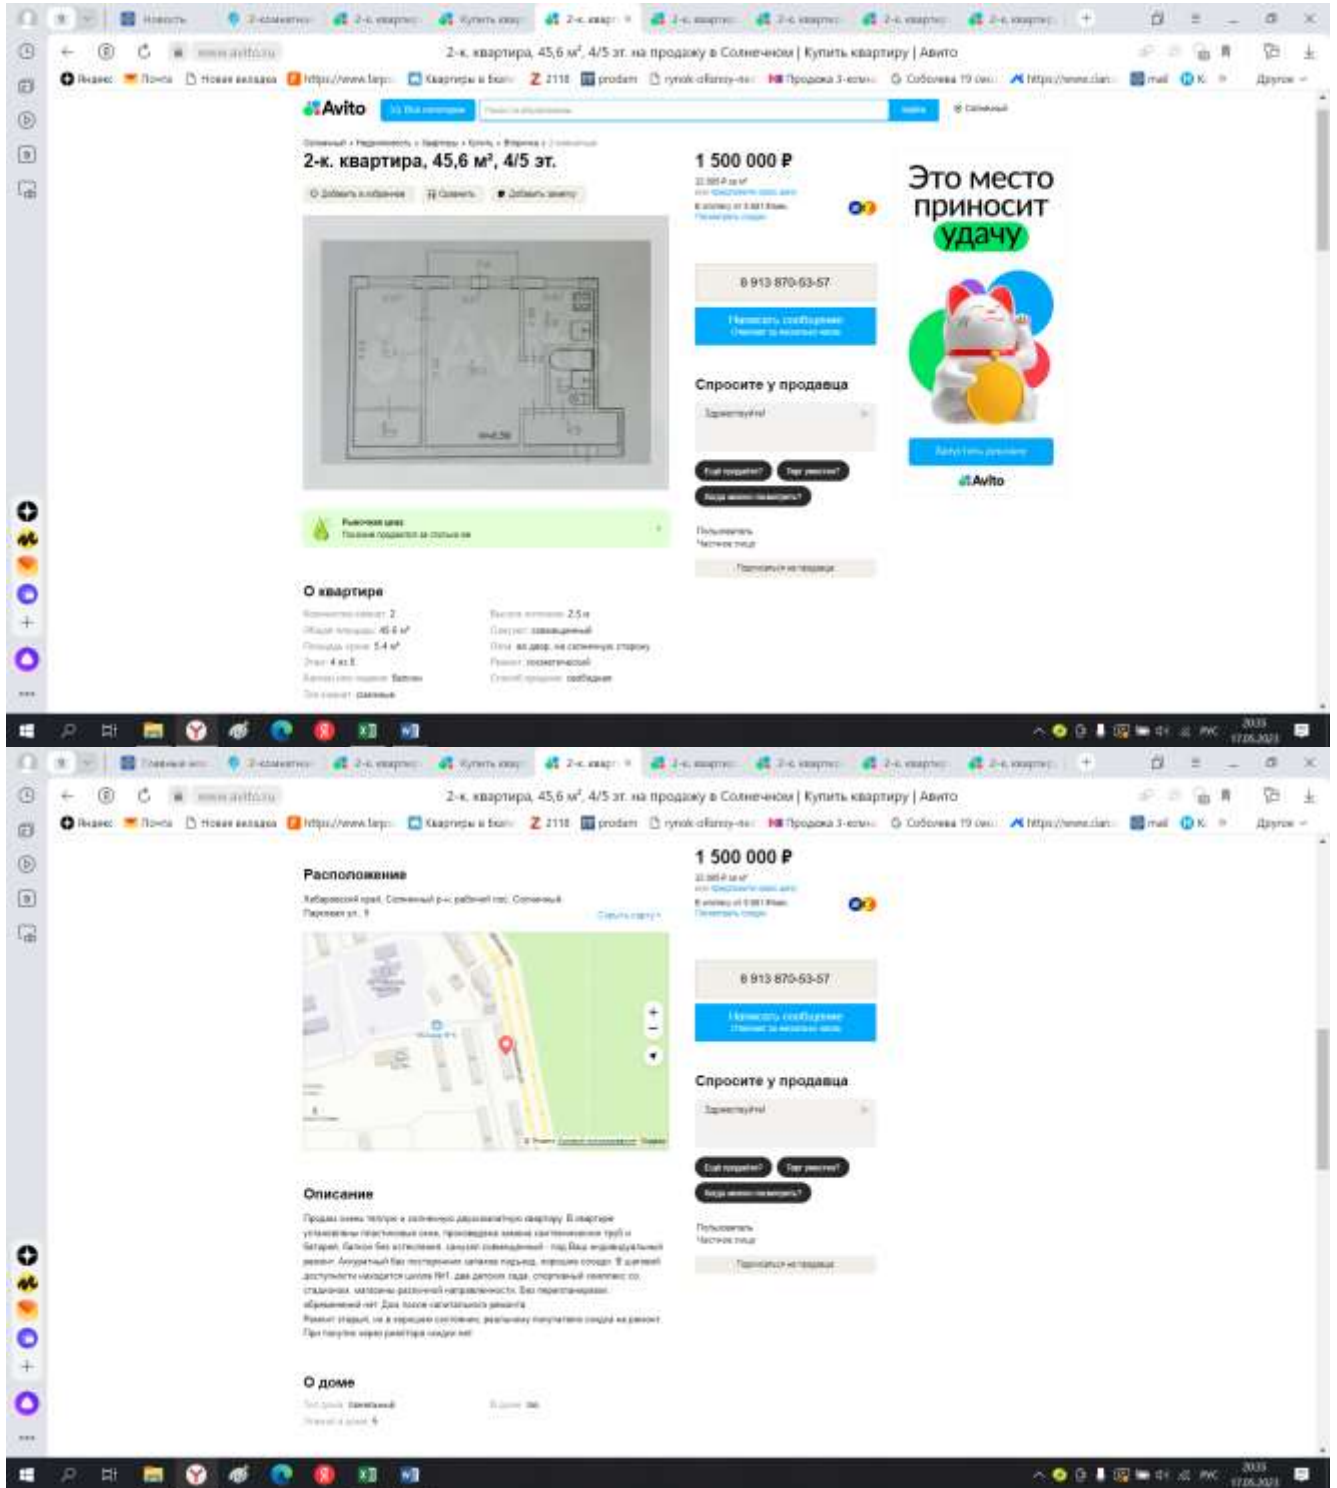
2-к. квартира, 45,6 м², 4/5 эт. на продажу в Солнечном | Купить квартиру | Авито

Яндекс Почта Новая вкладка https://www.farp... Квартиры в Бол... 2118 prodam rynok-oflomy-... Продажа 3-комн... Соболева 19 (ек... https://www.cian... mail K Другое

Avito Все категории Найти Солнечный

2-к. квартира, 45,6 м², 4/5 эт.

Добавить в избранное Сравнить Добавить заметку

1 500 000 ₽

8 913 870-53-57

Написать сообщение

Спросите у продавца

Здравствуйте!

Ещё продаёте? Торг уместен? Когда можно посмотреть?

Пользователь Частное лицо

Подписаться на продавца

Это место приносит удачу

Avito

Рыночная цена

О квартире

Количество комнат: 2
Общая площадь: 45.6 м²
Площадь кухни: 5.4 м²
Этаж: 4 из 5
Балкон или лоджия: балкон
Тип комнат: смежные
Высота потолков: 2.5 м
Санузел: совмещенный
Окна: во двор, на солнечную сторону
Ремонт: косметический
Способ продажи: свободная

2035
17.05.2023

2-к. квартира, 45,6 м², 4/5 эт. на продажу в Солнечном | Купить квартиру | Авито

1 500 000 ₽

8 913 870-53-57

Написать сообщение

Спросите у продавца

Здравствуйте!

Ещё продаёте? Торг уместен? Когда можно посмотреть?

Пользователь Частное лицо

Подписаться на продавца

Расположение

Хабаровский край, Солнечный р-н, рабочий пос. Солнечный
Парковая ул., 9

Скрыть карту

Описание

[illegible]

О доме

Тип дома: панельный
Этажей в доме: 5

2035
17.05.2023